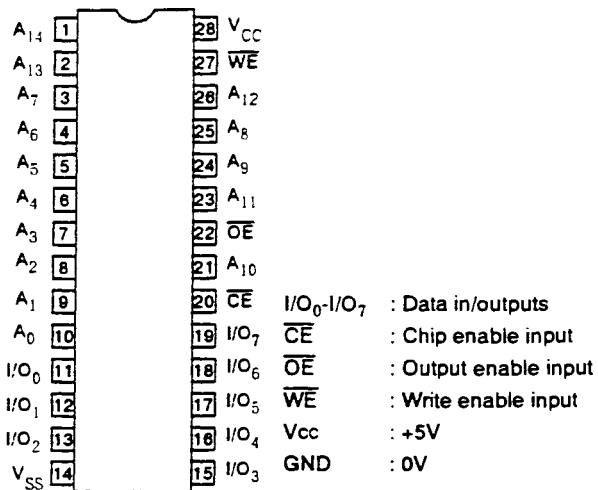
$A_{14}$ 1
$A_{13}$ 2
$A_7$ 3
$A_6$ 4
$A_5$ 5
$A_4$ 6
$A_3$ 7
$A_2$ 8
$A_1$ 9
$A_0$ 10
$I/O_0$ 11
$I/O_1$ 12
$I/O_2$ 13
$V_{SS}$ 14

28 $V_{CC}$
27 $\overline{WE}$
26 $A_{12}$
25 $A_8$
24 $A_9$
23 $A_{11}$
22 $\overline{OE}$
21 $A_{10}$
20 $\overline{CE}$
19 $I/O_7$
18 $I/O_6$
17 $I/O_5$
16 $I/O_4$
15 $I/O_3$

$I/O_0$-$I/O_7$ : Data in/outputs
$\overline{CE}$ : Chip enable input
$\overline{OE}$ : Output enable input
$\overline{WE}$ : Write enable input
Vcc : +5V
GND : 0V